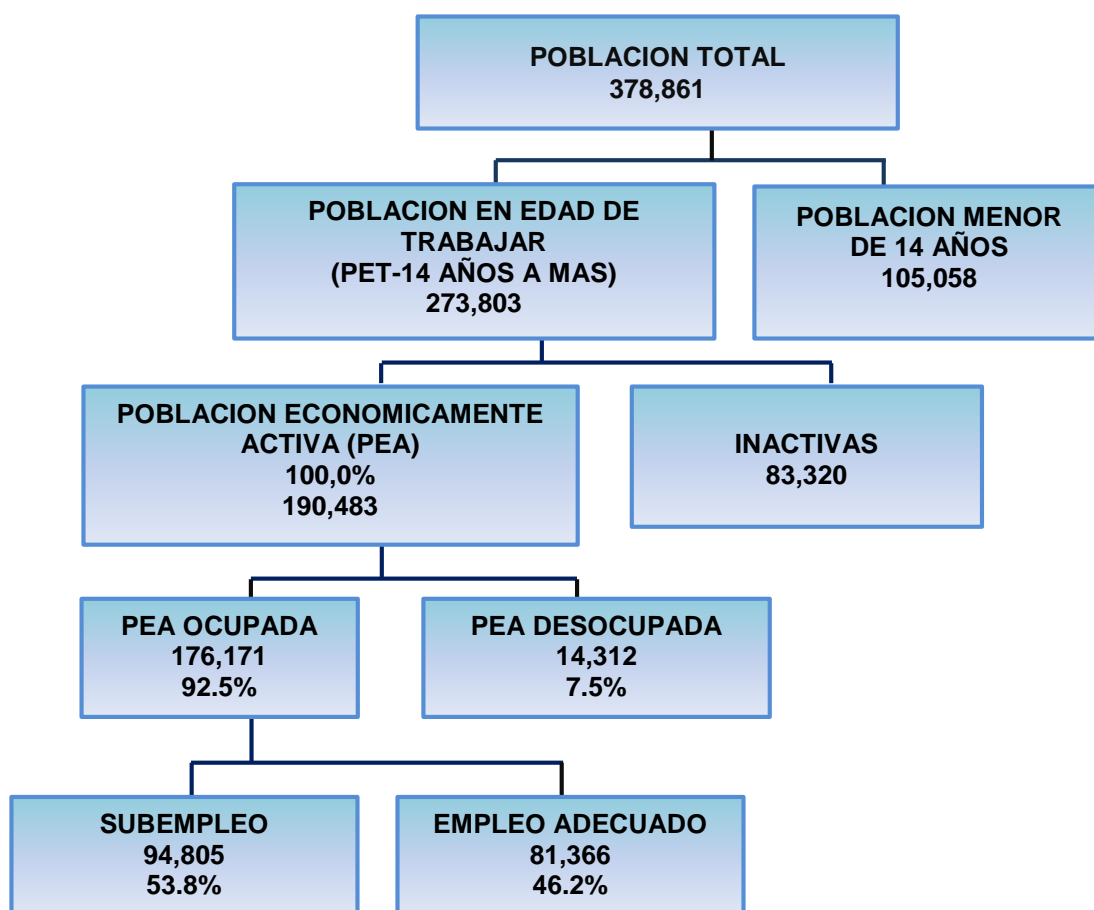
POBLACION TOTAL
378,861

POBLACION EN EDAD DE TRABAJAR
(PET-14 AÑOS A MAS)
273,803

POBLACION MENOR DE 14 AÑOS
105,058

POBLACION ECONOMICAMENTE ACTIVA (PEA)
100,0%
190,483

INACTIVAS
83,320

PEA OCUPADA
176,171
92.5%

PEA DESOCUPADA
14,312
7.5%

SUBEMPLEO
94,805
53.8%

EMPLEO ADECUADO
81,366
46.2%